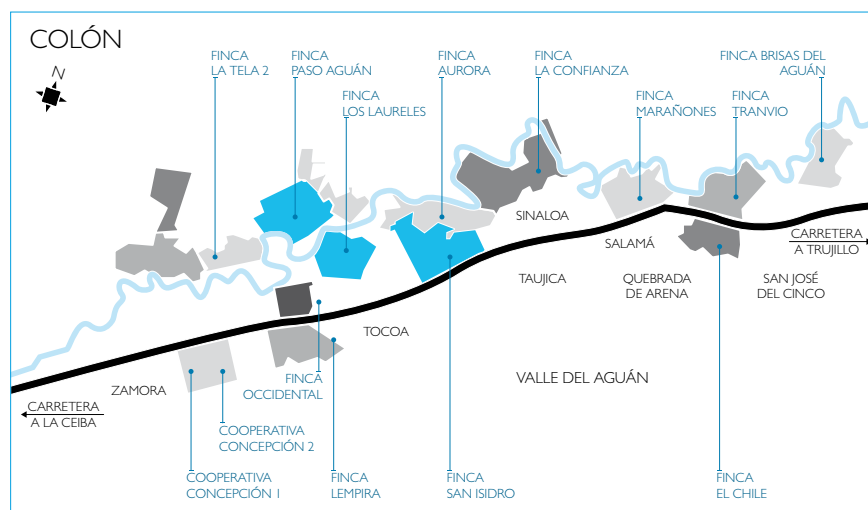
COLÓN

N

FINCA LA TELA 2

FINCA PASO AGUÁN

FINCA LOS LAURELES

FINCA AURORA

FINCA LA CONFIANZA

FINCA MARAÑONES

FINCA TRANVIO

FINCA BRISAS DEL AGUÁN

SINALOA

SALAMÁ

CARRETERA A TRUJILLO

TAUJICA

QUEBRADA DE ARENA

SAN JOSÉ DEL CINCO

TOCOA

ZAMORA

CARRETERA A LA CEIBA

FINCA OCCIDENTAL

VALLE DEL AGUÁN

COOPERATIVA CONCEPCIÓN 2

COOPERATIVA CONCEPCIÓN 1

FINCA LEMPIRA

FINCA SAN ISIDRO

FINCA EL CHILE